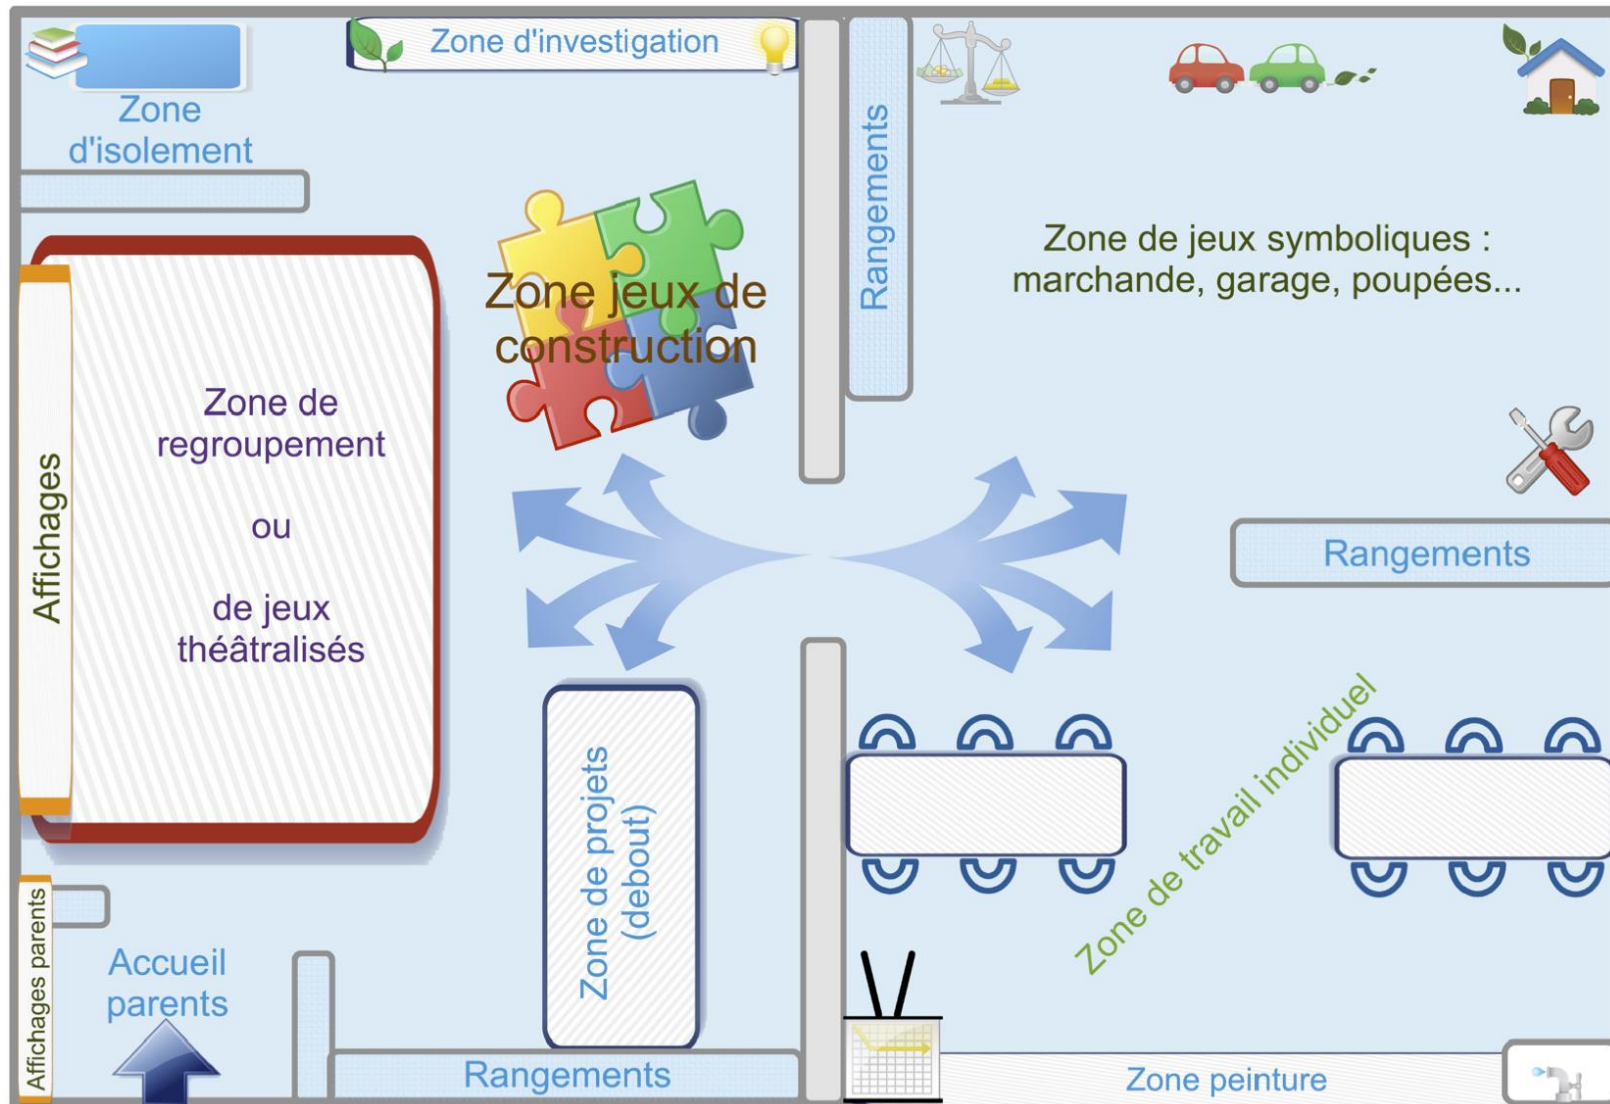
Zone d'isolement

Zone d'investigation

Rangements

Zone jeux de construction

Zone de jeux symboliques : marchande, garage, poupées...

Affichages

Zone de regroupement

ou

de jeux théâtralisés

Rangements

Zone de travail individuel

Zone de projets (debout)

Affichages parents

Accueil parents

Rangements

Zone peinture